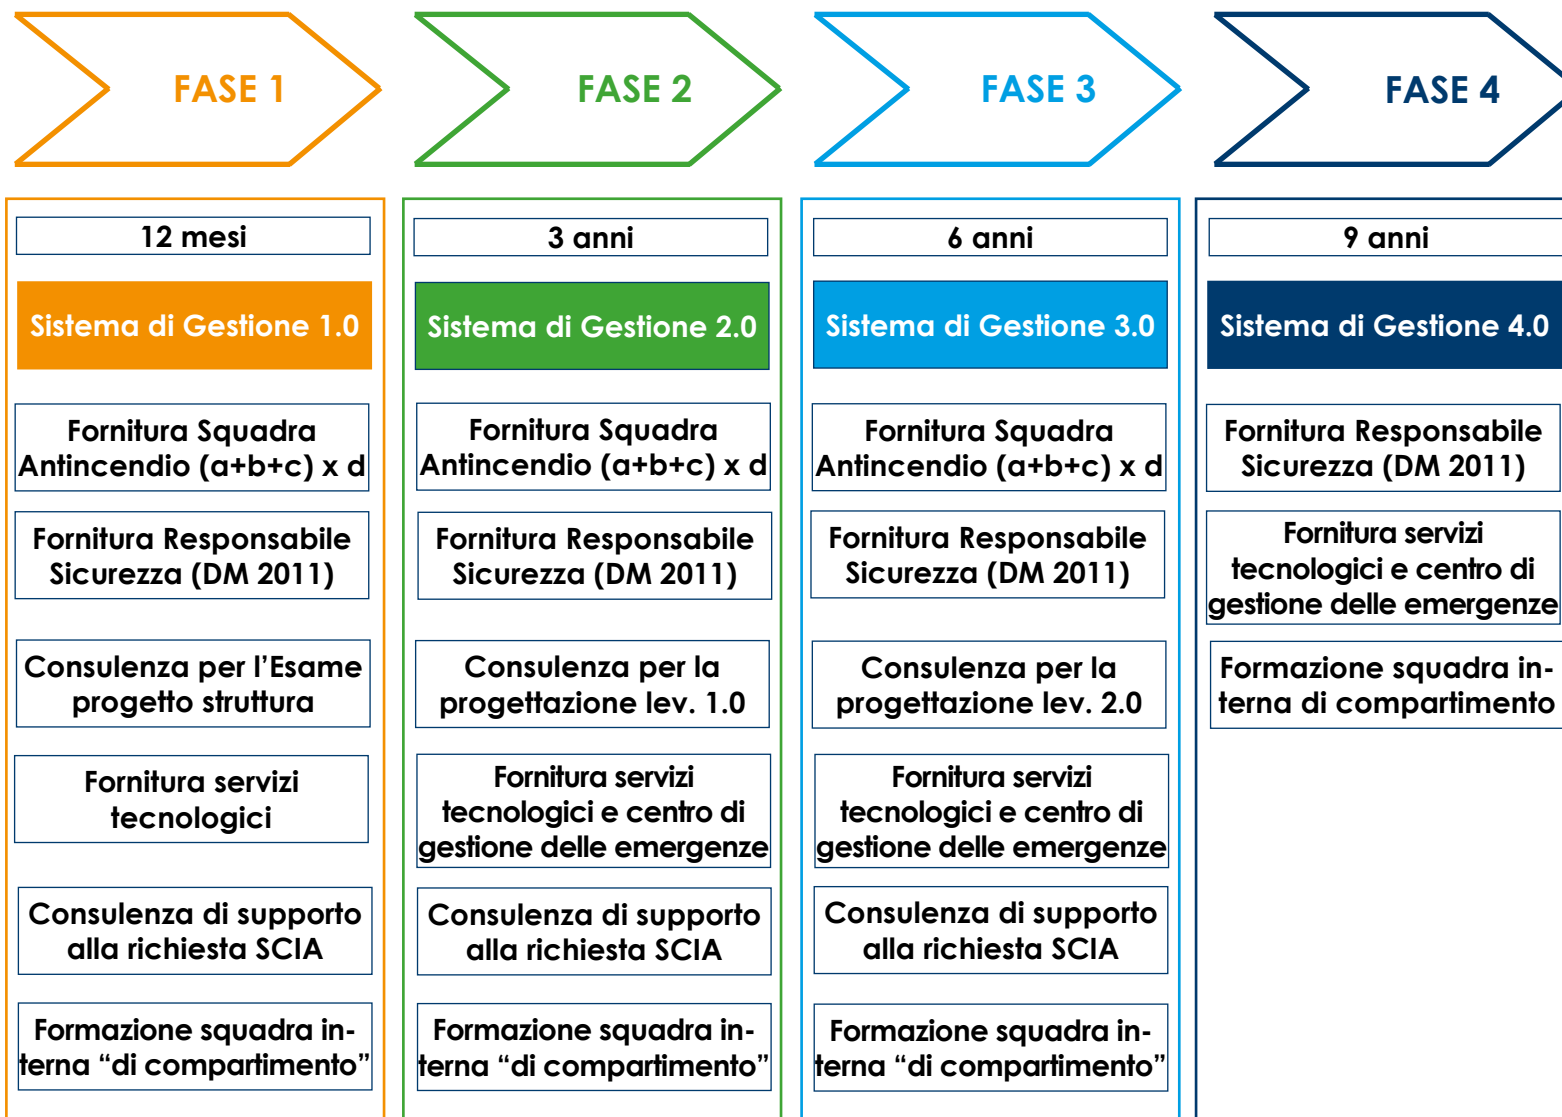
FASE 1

12 mesi

Sistema di Gestione 1.0

Fornitura Squadra Antincendio (a+b+c) x d

Fornitura Responsabile Sicurezza (DM 2011)

Consulenza per l'Esame progetto struttura

Fornitura servizi tecnologici

Consulenza di supporto alla richiesta SCIA

Formazione squadra interna "di compartimento"

FASE 2

3 anni

Sistema di Gestione 2.0

Fornitura Squadra Antincendio (a+b+c) x d

Fornitura Responsabile Sicurezza (DM 2011)

Consulenza per la progettazione lev. 1.0

Fornitura servizi tecnologici e centro di gestione delle emergenze

Consulenza di supporto alla richiesta SCIA

Formazione squadra interna "di compartimento"

FASE 3

6 anni

Sistema di Gestione 3.0

Fornitura Squadra Antincendio (a+b+c) x d

Fornitura Responsabile Sicurezza (DM 2011)

Consulenza per la progettazione lev. 2.0

Fornitura servizi tecnologici e centro di gestione delle emergenze

Consulenza di supporto alla richiesta SCIA

Formazione squadra interna "di compartimento"

FASE 4

9 anni

Sistema di Gestione 4.0

Fornitura Responsabile Sicurezza (DM 2011)

Fornitura servizi tecnologici e centro di gestione delle emergenze

Formazione squadra interna di compartimento